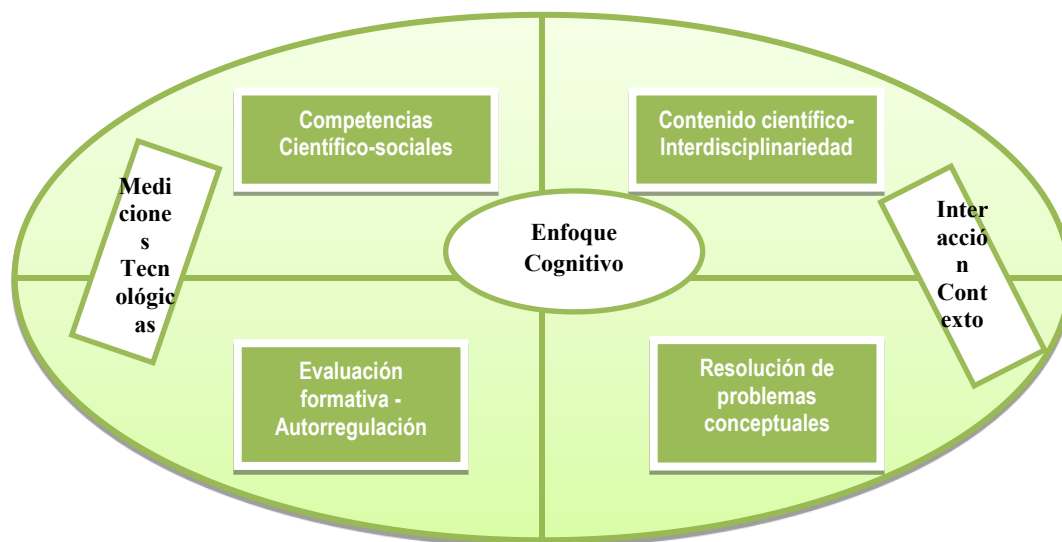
Competencias Científico-sociales

Contenido científico-Interdisciplinariedad

Mediciones Tecnológicas

Enfoque Cognitivo

Interacción Contexto

Evaluación formativa - Autorregulación

Resolución de problemas conceptuales